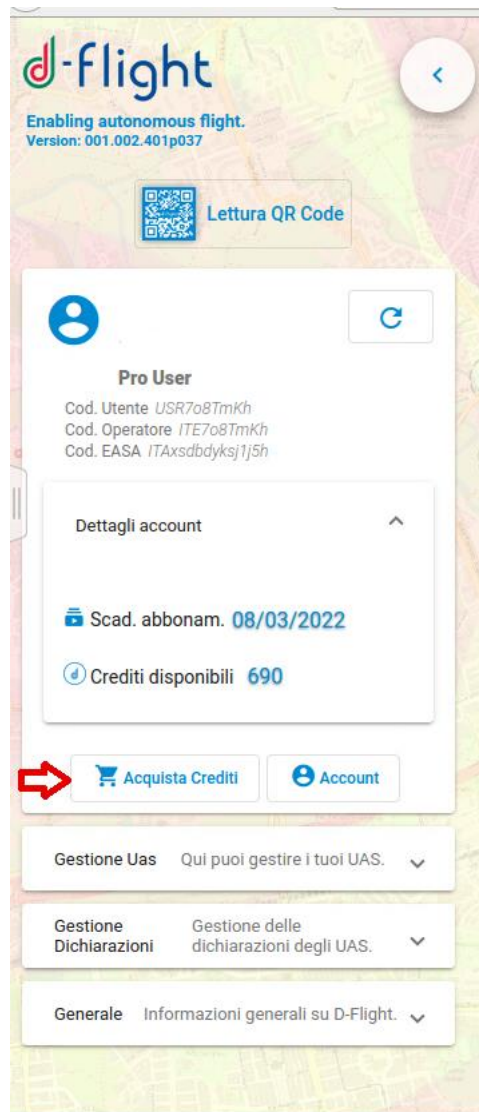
d-flight

Enabling autonomous flight.
Version: 001.002.401p037

Lettura QR Code

Pro User
Cod. Utente USR7o8TmKh
Cod. Operatore ITE7o8TmKh
Cod. EASA ITAxsdbdyksj1j5h

Dettagli account

Scad. abbonam. 08/03/2022

Crediti disponibili 690

Acquista Crediti

Account

Gestione Uas Qui puoi gestire i tuoi UAS.

Gestione Dichiarazioni Gestione delle dichiarazioni degli UAS.

Generale Informazioni generali su D-Flight.